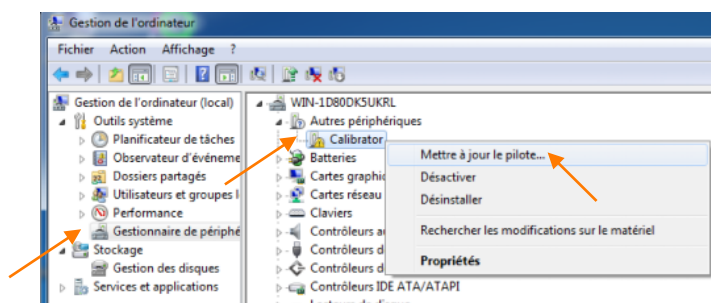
Gestion de l'ordinateur

Fichier Action Affichage ?

Gestion de l'ordinateur (local)
Outils système
Planificateur de tâches
Observateur d'événeme
Dossiers partagés
Utilisateurs et groupes l
Performance
Gestionnaire de périphé
Stockage
Gestion des disques
Services et applications

WIN-1D80DK5UKRL
Autres périphériques
Calibrator
Batteries
Cartes graphiq
Cartes réseau
Claviers
Contrôleurs a
Contrôleurs d
Contrôleurs d
Contrôleurs IDE ATA/ATAPI

Mettre à jour le pilote...
Désactiver
Désinstaller
Rechercher les modifications sur le matériel
Propriétés